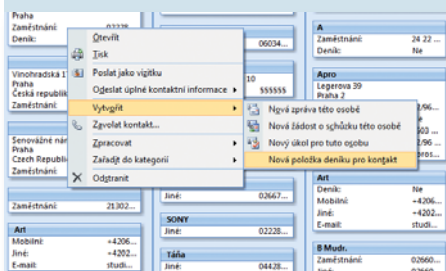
Praha
Zaměstnání:
Deník:
02228
Otevřít
Tisk
Poslat jako vizitku
Odeslat úplné kontaktní informace
Vytvořit
Zavolat kontakt...
Zpracovat
Zařadit do kategorií
Odstranit
06034...
A
Zaměstnání: 24 22 ...
Deník: Ne
Vinohradská 1
Praha
Česká republik
Zaměstnání:
10
55555
Apro
Legerova 39
Praha 2
Nová zpráva této osobě
Nová žádost o schůzku této osobě
Nový úkol pro tuto osobu
Nová položka deníku pro kontakt
Senovážné nám
Praha
Czech Republic
Zaměstnání:
Art
Deník: Ne
Mobilní: +4206...
Jiné: +4202...
E-mail: studi...
Zaměstnání: 21302...
Jiné: 02667...
SONY
Jiné: 02228...
Art
Mobilní: +4206...
Jiné: +4202...
E-mail: studi...
Táňa
Jiné: 04428...
B Mudr.
Zaměstnání: 02660...